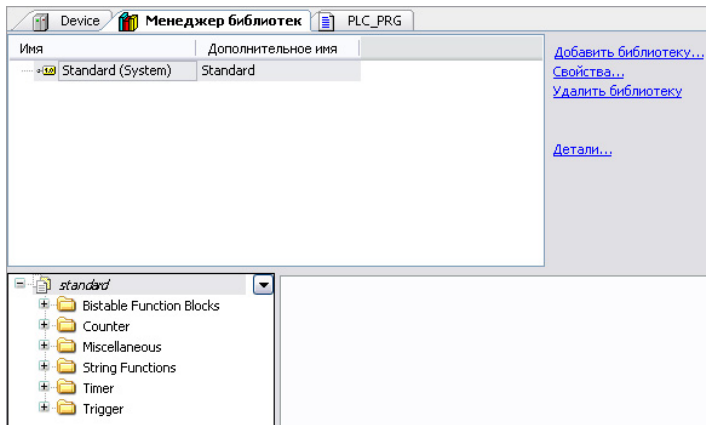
Device | Менеджер библиотек | PLC_PRG

| Имя | Дополнительное имя |
|---|---|
| Standard (System) | Standard |

Добавить библиотеку...
Свойства...
Удалить библиотеку

Детали...

standard
Bistable Function Blocks
Counter
Miscellaneous
String Functions
Timer
Trigger